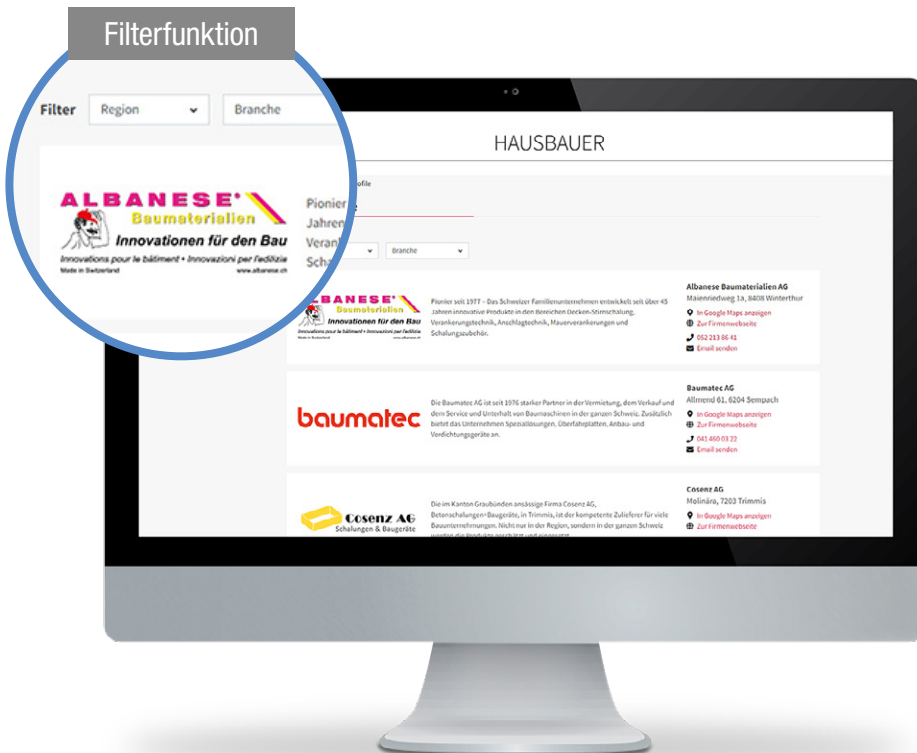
Filterfunktion

Filter Region Branche

ALBANESE Baumaterialien
Innovationen für den Bau
Innovations pour le bâtiment • Innovazioni per l'edilizia
Made in Switzerland www.albanese.ch

Pionier
Jahren
Verank
Schal

HAUSBAUER

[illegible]ofile

Branche

Pionier seit 1977 – Das Schweizer Familienunternehmen entwickelt seit über 45 Jahren innovative Produkte in den Bereichen Decken-Stirnschalung, Verankerungstechnik, Anschlagtechnik, Mauerverankerungen und Schalungszubehör.

Albanese Baumaterialien AG
Maienriedweg 1a, 8408 Winterthur
In Google Maps anzeigen
Zur Firmenwebseite
052 213 86 41
Email senden

baumatec

Die Baumatec AG ist seit 1976 starker Partner in der Vermietung, dem Verkauf und dem Service und Unterhalt von Baumaschinen in der ganzen Schweiz. Zusätzlich bietet das Unternehmen Speziallösungen, Überfahrplatten, Anbau- und Verdichtungsgeräte an.

Baumatec AG
Allmend 61, 6204 Sempach
In Google Maps anzeigen
Zur Firmenwebseite
041 460 03 22
Email senden

Cosenz AG
Schalungen & Baugeräte

Die im Kanton Graubünden ansässige Firma Cosenz AG, Betonschalungen+Baugeräte, in Trimmis, ist der kompetente Zulieferer für viele Bauunternehmungen. Nicht nur in der Region, sondern in der ganzen Schweiz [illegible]

Cosenz AG
Molinära, 7203 Trimmis
In Google Maps anzeigen
Zur Firmenwebseite